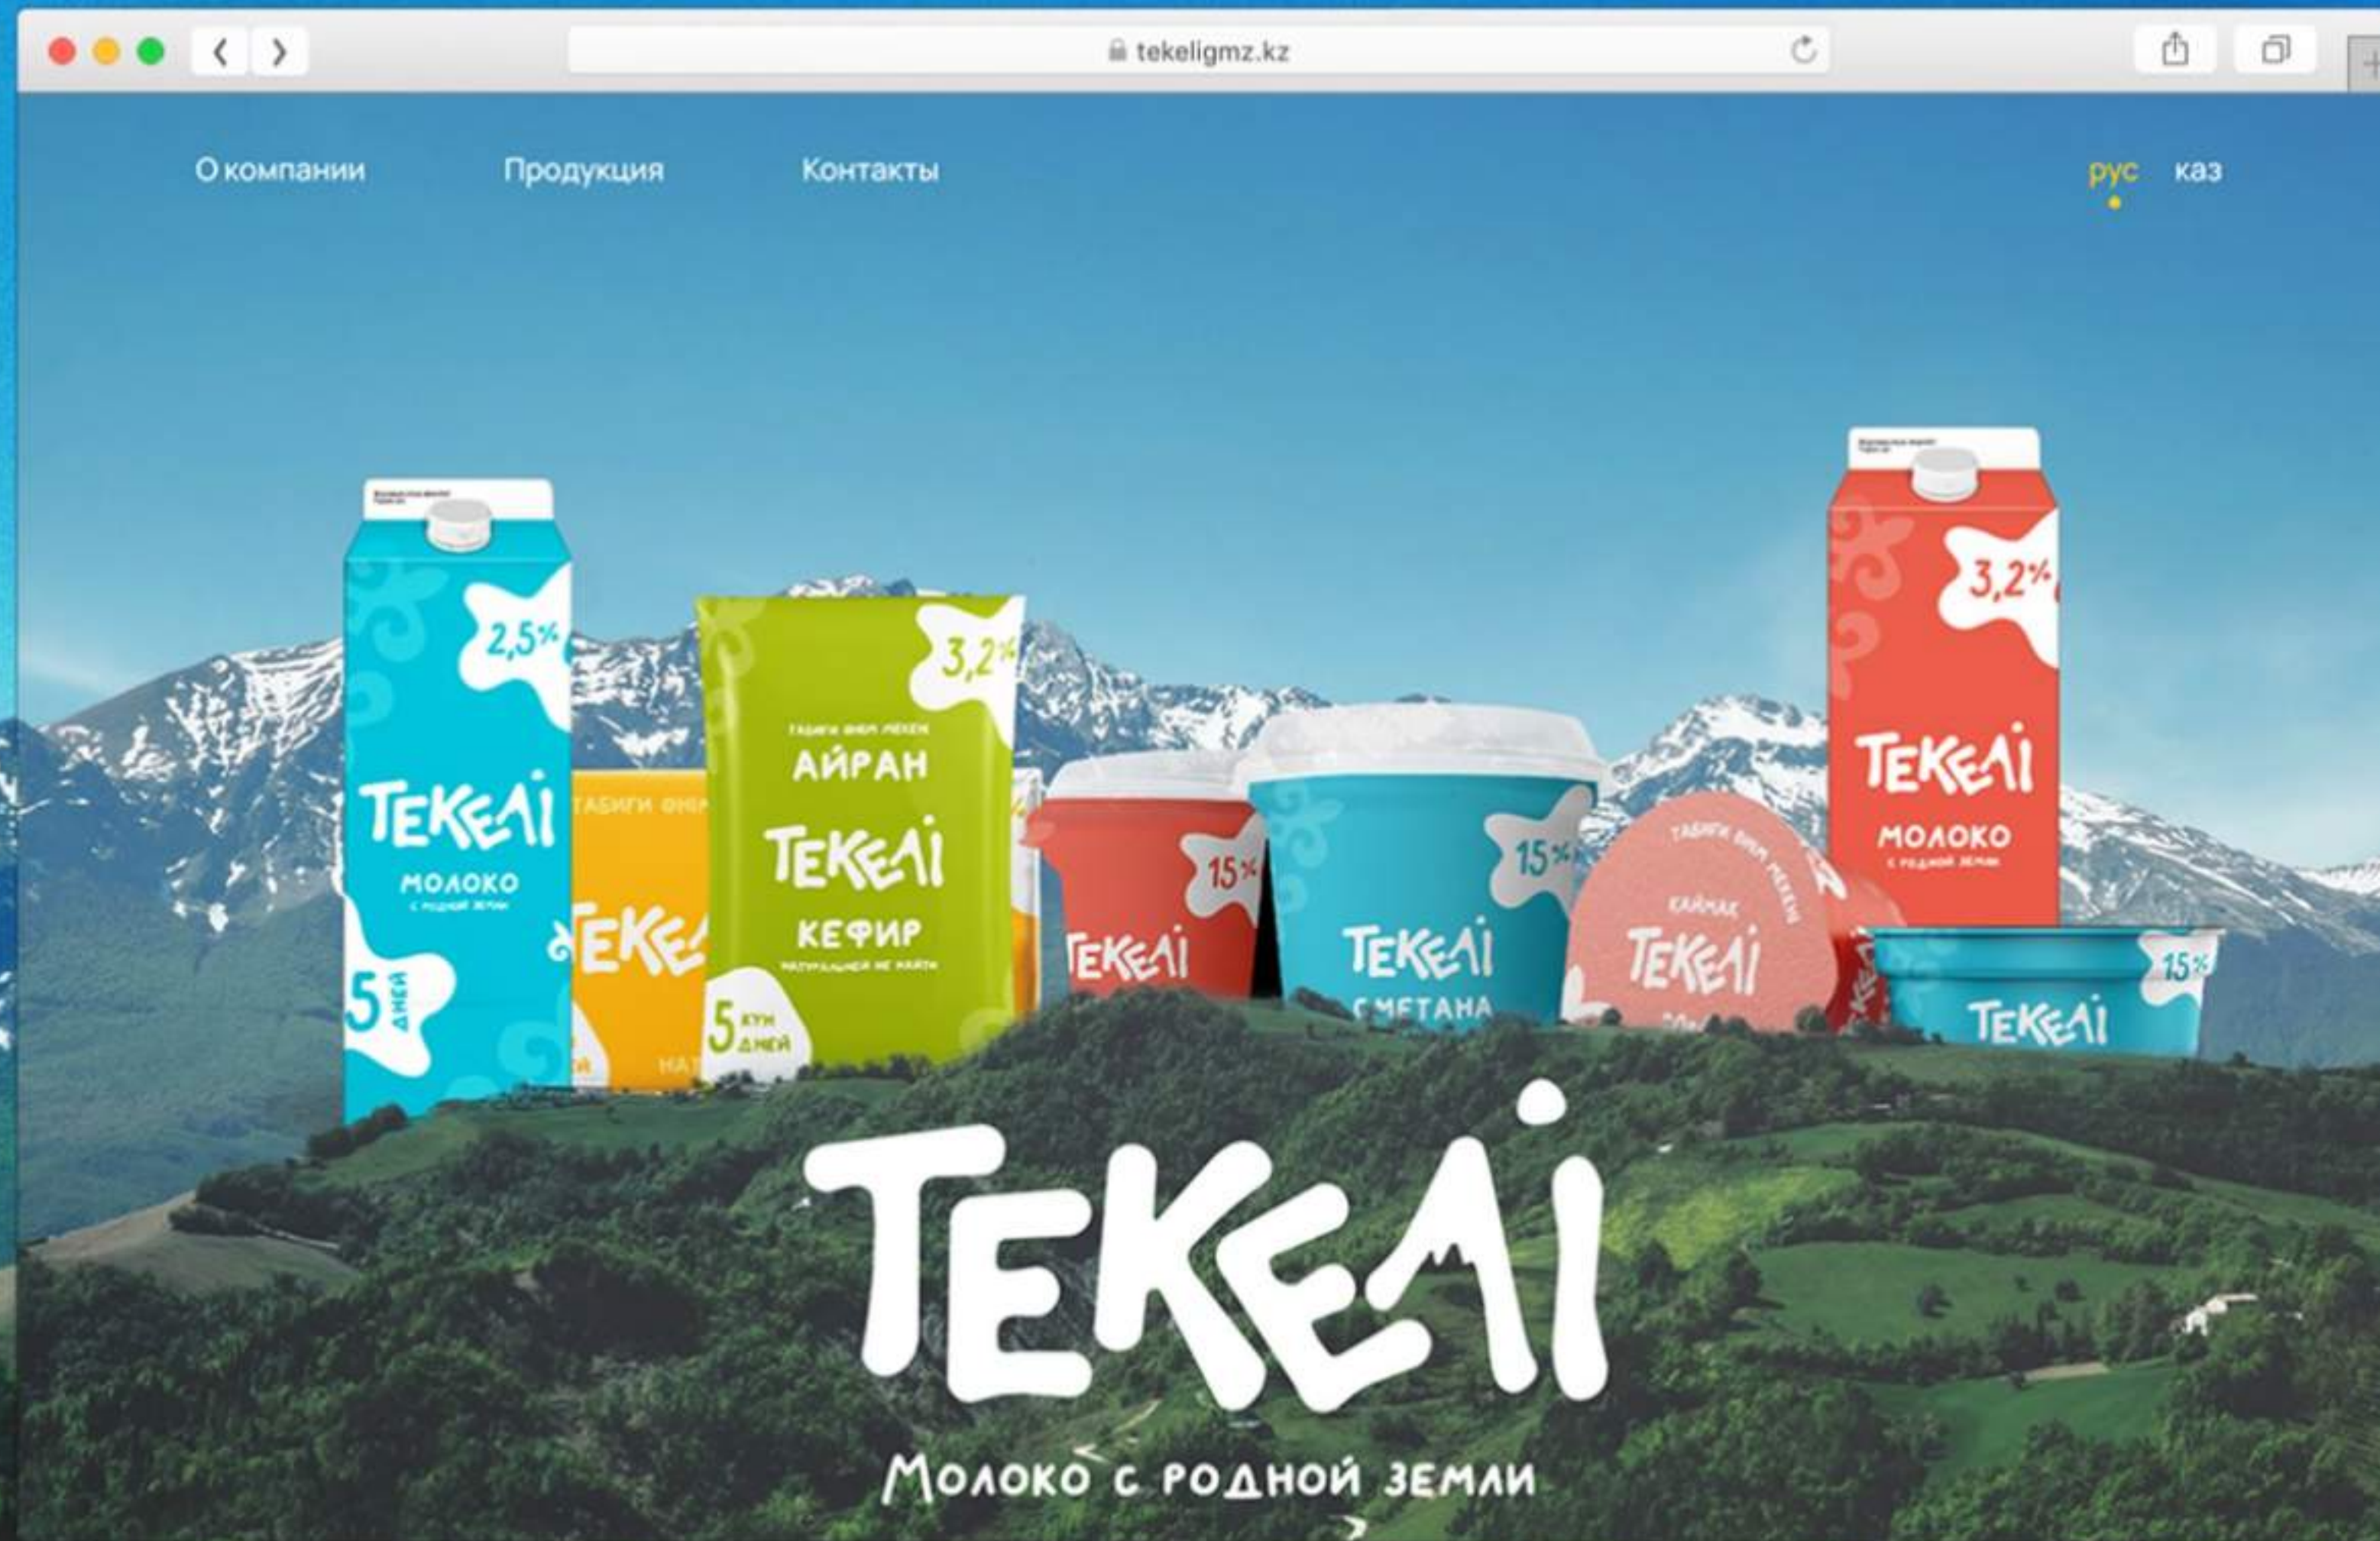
tekeligmz.kz

О компании
Продукция
Контакты
рус
каз

2,5%
ТЕКЕЛІ
МОЛОКО
с родной земли
5 дней

ТАБИҒИ ӨНІ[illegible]
ТЕКЕ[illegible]
НАТ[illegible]

3,2%
ТАБИҒИ ӨНІМ МЕКЕН
АЙРАН
ТЕКЕЛІ
КЕФИР
натуральней не найти
5 күн дней

15%
ТЕКЕЛІ

15%
ТЕКЕЛІ
СМЕТАНА

ТАБИҒИ ӨНІМ МЕКЕН
КАЙМАК
ТЕКЕЛІ

3,2%
ТЕКЕЛІ
МОЛОКО
с родной земли

15%
ТЕКЕЛІ

ТЕКЕЛІ
Молоко с родной земли